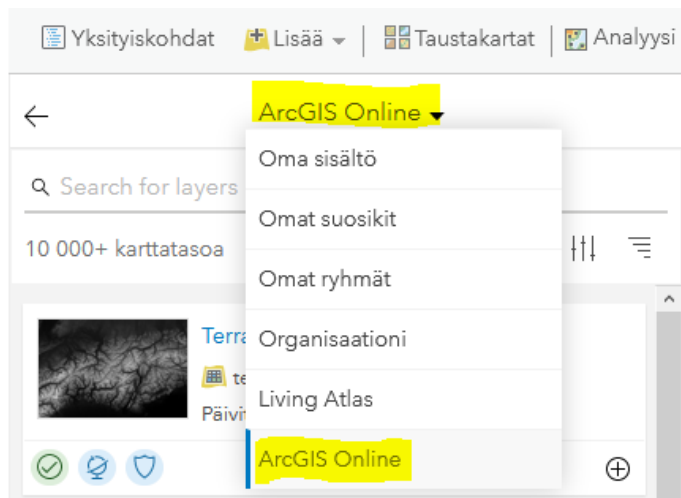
Yksityiskohdat Lisää | Taustakartat | Analyysi

ArcGIS Online

Search for layers

10 000+ karttatasoa

Oma sisältö

Omat suosikit

Omat ryhmät

Organisaationi

Living Atlas

ArcGIS Online

Terra

te

Päivi